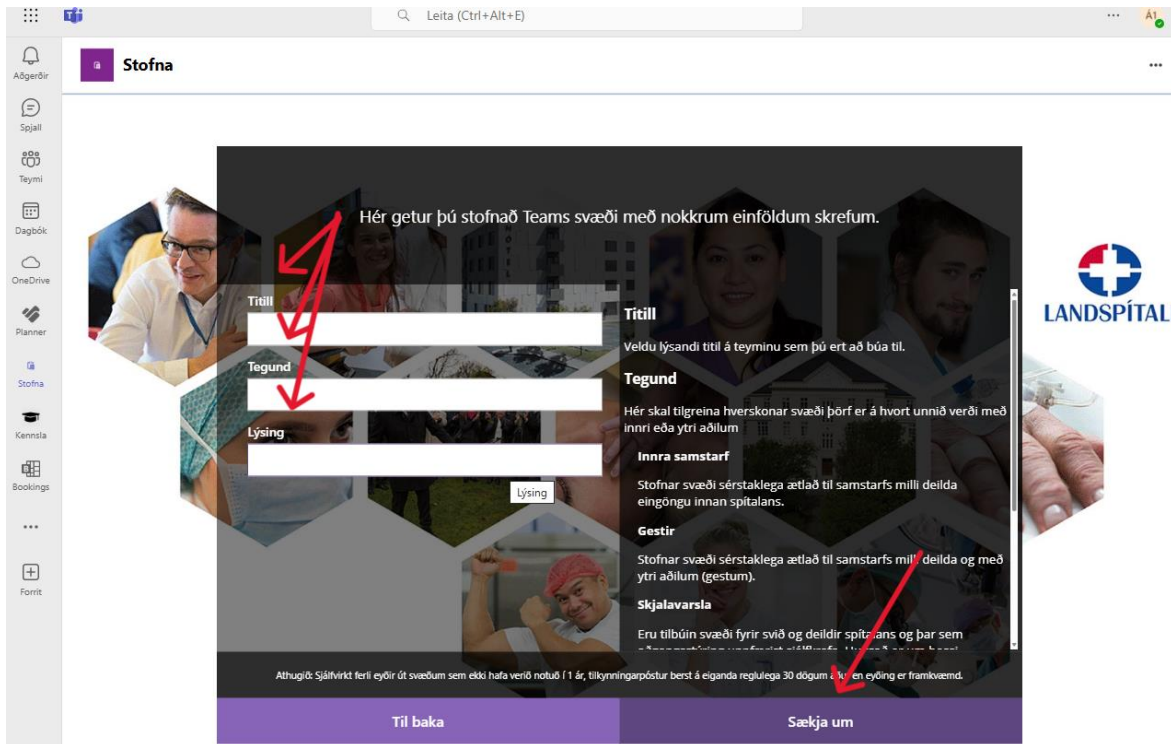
Leita (Ctrl+Alt+E)

ÁI

Aðgerðir
Spjall
Teymi
Dagbók
OneDrive
Planner
Stofna
Kennsla
Bookings
...
Forrit

Stofna

...

Hér getur þú stofnað Teams svæði með nokkrum einföldum skrefum.

Titill

Tegund

Lýsing

Lýsing

Titill

Veldu lýsandi titil á teyminu sem þú ert að búa til.

Tegund

Hér skal tilgreina hverskonar svæði þörf er á hvort unnið verði með innri eða ytri aðilum

Innra samstarf

Stofnar svæði sérstaklega ætlað til samstarfs milli deilda eingöngu innan spítalans.

Gestir

Stofnar svæði sérstaklega ætlað til samstarfs milli deilda og með ytri aðilum (gestum).

Skjalavarsla

Eru tilbúin svæði fyrir svið og deildir spítalans og þar sem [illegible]

LANDSPÍTAL

Athugið: Sjálfvirkt ferli eyðir út svæðum sem ekki hafa verið notuð í 1 ár, tilkynningarpóstur berst á eiganda reglulega 30 dögum á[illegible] en eyðing er framkvæmd.

Til baka

Sækja um